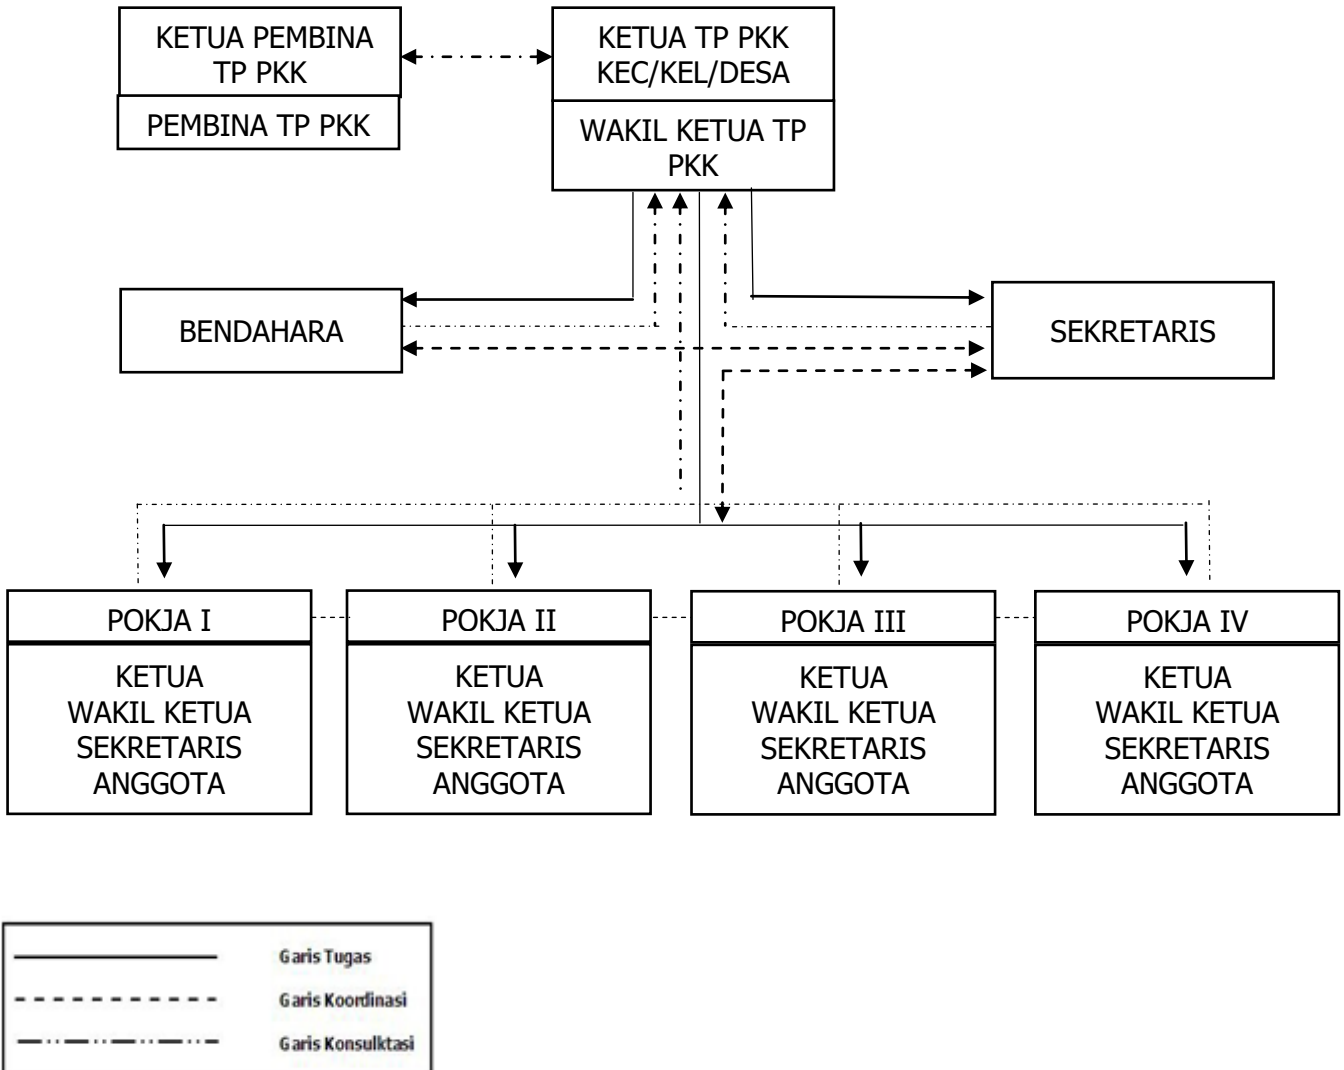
KETUA PEMBINA TP PKK

PEMBINA TP PKK

KETUA TP PKK KEC/KEL/DESA

WAKIL KETUA TP PKK

BENDAHARA

SEKRETARIS

POKJA I

KETUA
WAKIL KETUA
SEKRETARIS
ANGGOTA

POKJA II

KETUA
WAKIL KETUA
SEKRETARIS
ANGGOTA

POKJA III

KETUA
WAKIL KETUA
SEKRETARIS
ANGGOTA

POKJA IV

KETUA
WAKIL KETUA
SEKRETARIS
ANGGOTA

Garis Tugas
Garis Koordinasi
Garis Konsulktasi